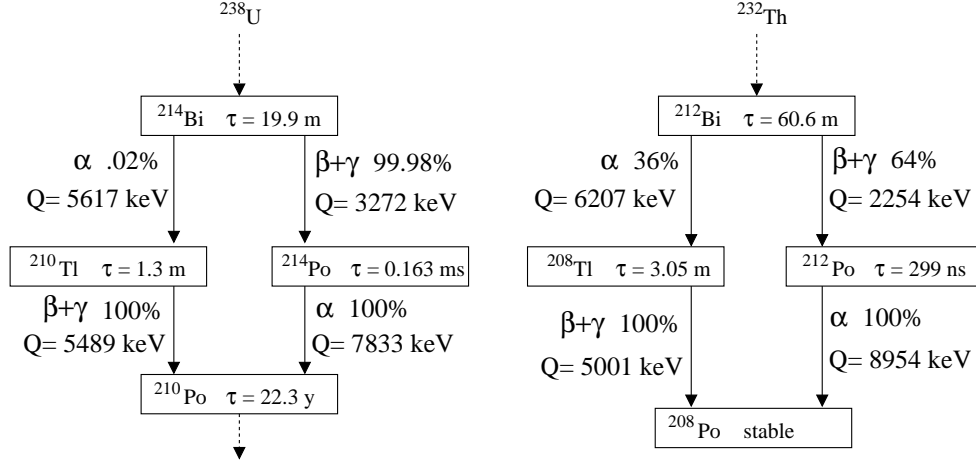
$^{238}$U

$^{214}$Bi $\tau$ = 19.9 m

$\alpha$ .02%
Q= 5617 keV

$\beta$+$\gamma$ 99.98%
Q= 3272 keV

$^{210}$Tl $\tau$ = 1.3 m

$^{214}$Po $\tau$ = 0.163 ms

$\beta$+$\gamma$ 100%
Q= 5489 keV

$\alpha$ 100%
Q= 7833 keV

$^{210}$Po $\tau$ = 22.3 y

$^{232}$Th

$^{212}$Bi $\tau$ = 60.6 m

$\alpha$ 36%
Q= 6207 keV

$\beta$+$\gamma$ 64%
Q= 2254 keV

$^{208}$Tl $\tau$ = 3.05 m

$^{212}$Po $\tau$ = 299 ns

$\beta$+$\gamma$ 100%
Q= 5001 keV

$\alpha$ 100%
Q= 8954 keV

$^{208}$Po stable